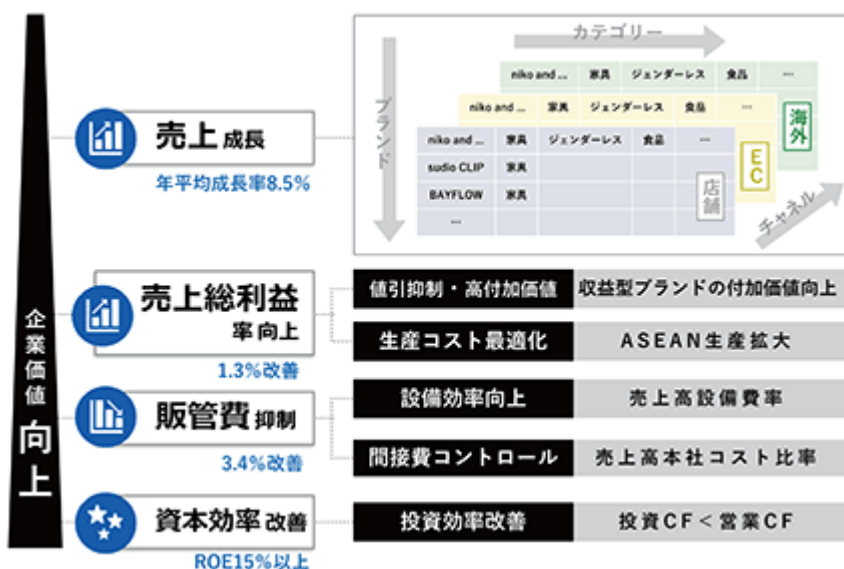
企業価値向上

売上成長
年平均成長率8.5%

カテゴリー
ブランド
チャネル

| niko and ... | 家具 | ジェンダーレス | 食品 | ··· |
|---|---|---|---|---|

| niko and ... | 家具 | ジェンダーレス | 食品 | ··· |
|---|---|---|---|---|

| niko and ... | 家具 | ジェンダーレス | 食品 | ··· |
|---|---|---|---|---|
| sudio CLIP | 家具 | | | |
| BAYFLOW | 家具 | | | |
| ··· | | | | |

店舗
EC
海外

売上総利益率向上
1.3%改善

値引抑制・高付加価値 | 収益型ブランドの付加価値向上
生産コスト最適化 | ASEAN生産拡大

販管費抑制
3.4%改善

設備効率向上 | 売上高設備費率
間接費コントロール | 売上高本社コスト比率

資本効率改善
ROE15%以上

投資効率改善 | 投資CF＜営業CF